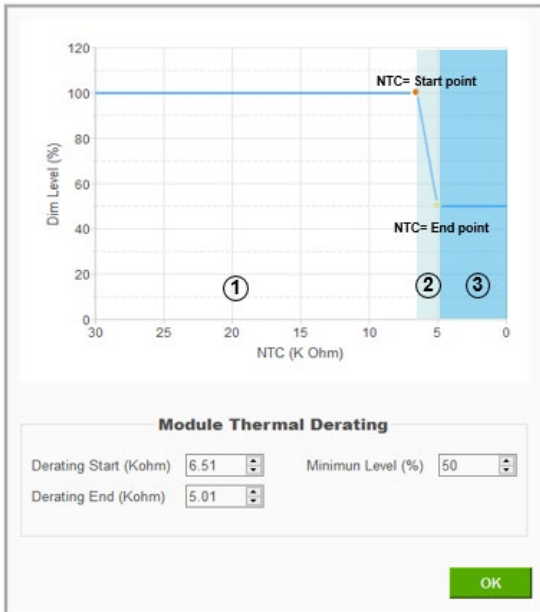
120
100
80
60
40
20
0
Dim Level (%)
NTC= Start point
NTC= End point
①
②
③
30
25
20
15
10
5
0
NTC (K Ohm)

Module Thermal Derating

Derating Start (Kohm) 6.51
Minimun Level (%) 50
Derating End (Kohm) 5.01

OK